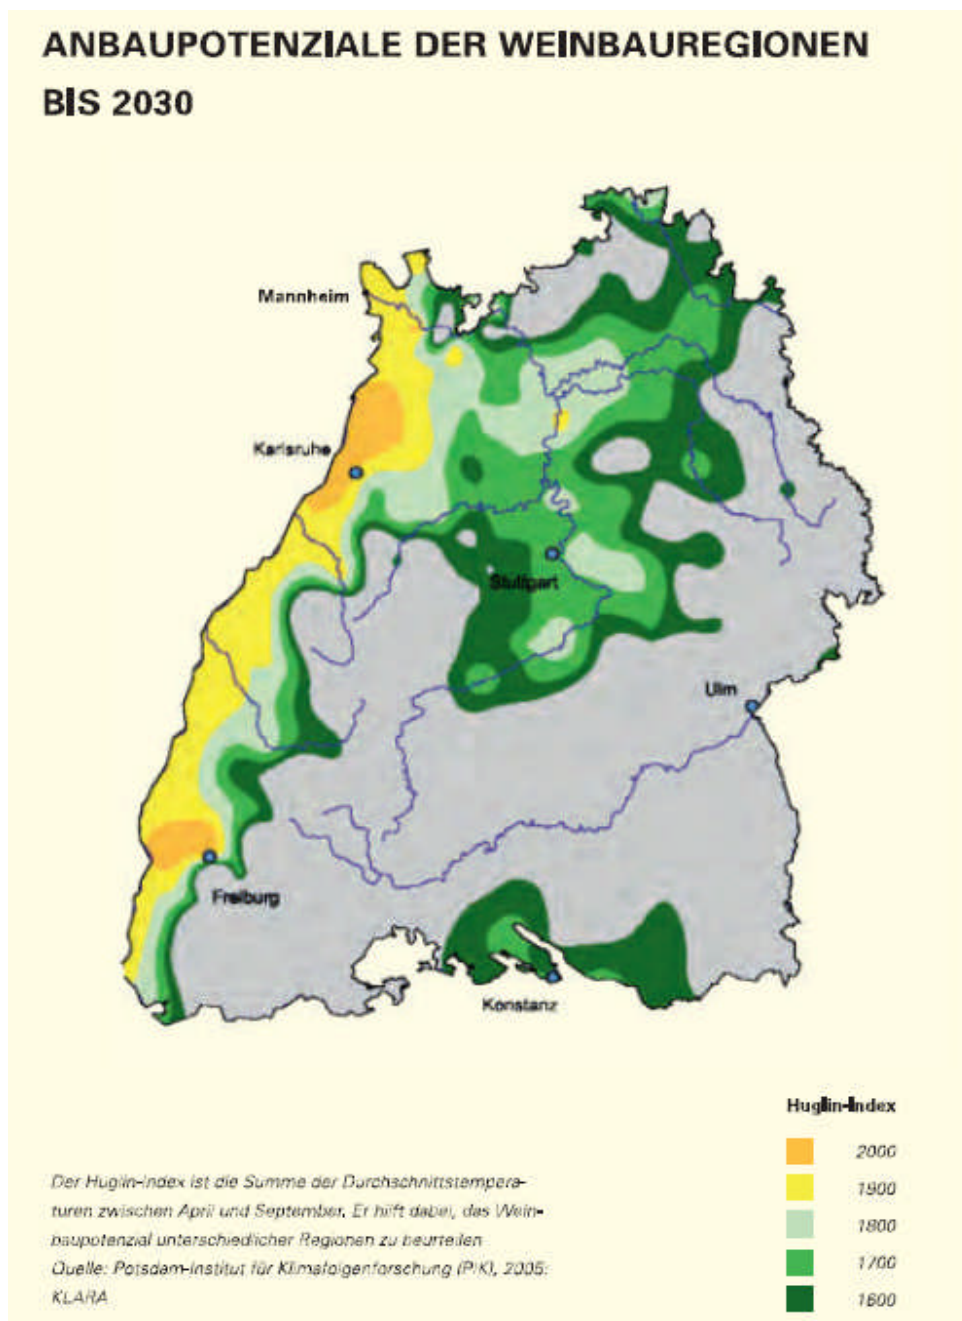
ANBAUPOTENZIALE DER WEINBAUREGIONEN BIS 2030

Mannheim

Karlsruhe

Stuttgart

Ulm

Freiburg

Konstanz

Huglin-Index

2000

1900

1800

1700

1600

Der Huglin-Index ist die Summe der Durchschnittstemperaturen zwischen April und September. Er hilft dabei, das Weinbaupotenzial unterschiedlicher Regionen zu beurteilen
Quelle: Potsdam-Institut für Klimafolgenforschung (PIK), 2005: KLARA